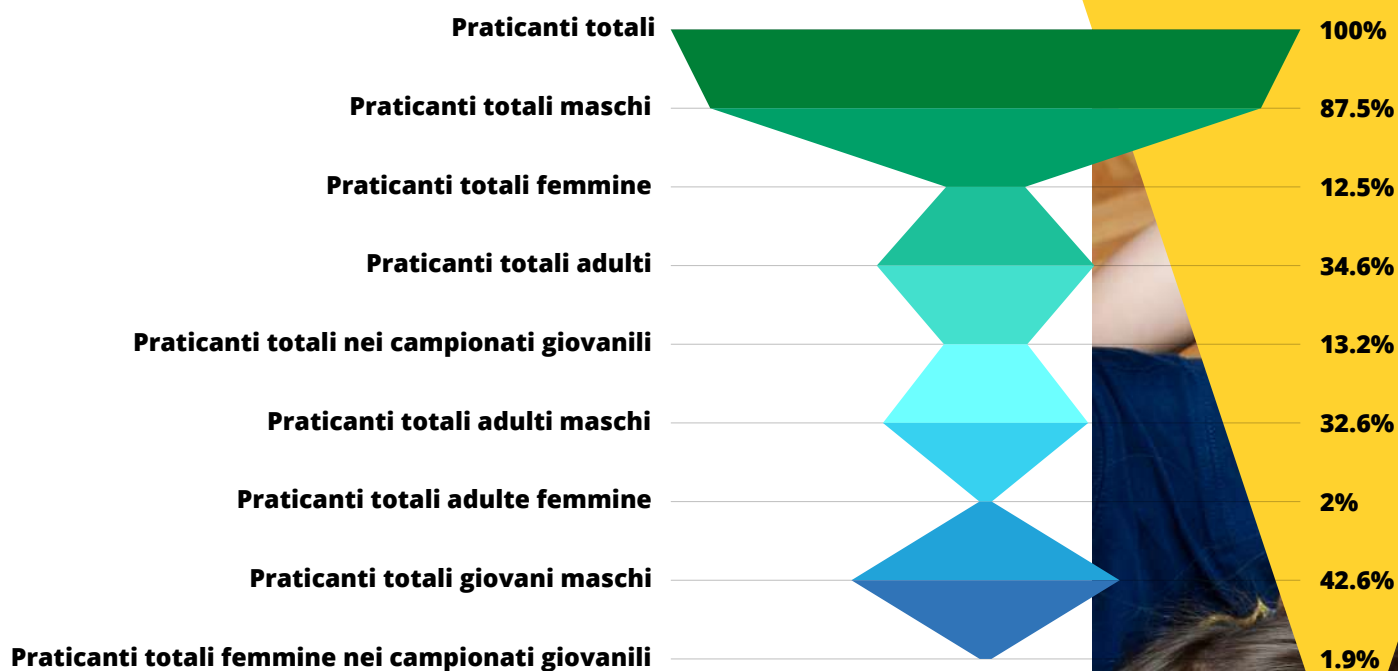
| | |
|---|---|
| Praticanti totali | 100% |
| Praticanti totali maschi | 87.5% |
| Praticanti totali femmine | 12.5% |
| Praticanti totali adulti | 34.6% |
| Praticanti totali nei campionati giovanili | 13.2% |
| Praticanti totali adulti maschi | 32.6% |
| Praticanti totali adulte femmine | 2% |
| Praticanti totali giovani maschi | 42.6% |
| Praticanti totali femmine nei campionati giovanili | 1.9% |